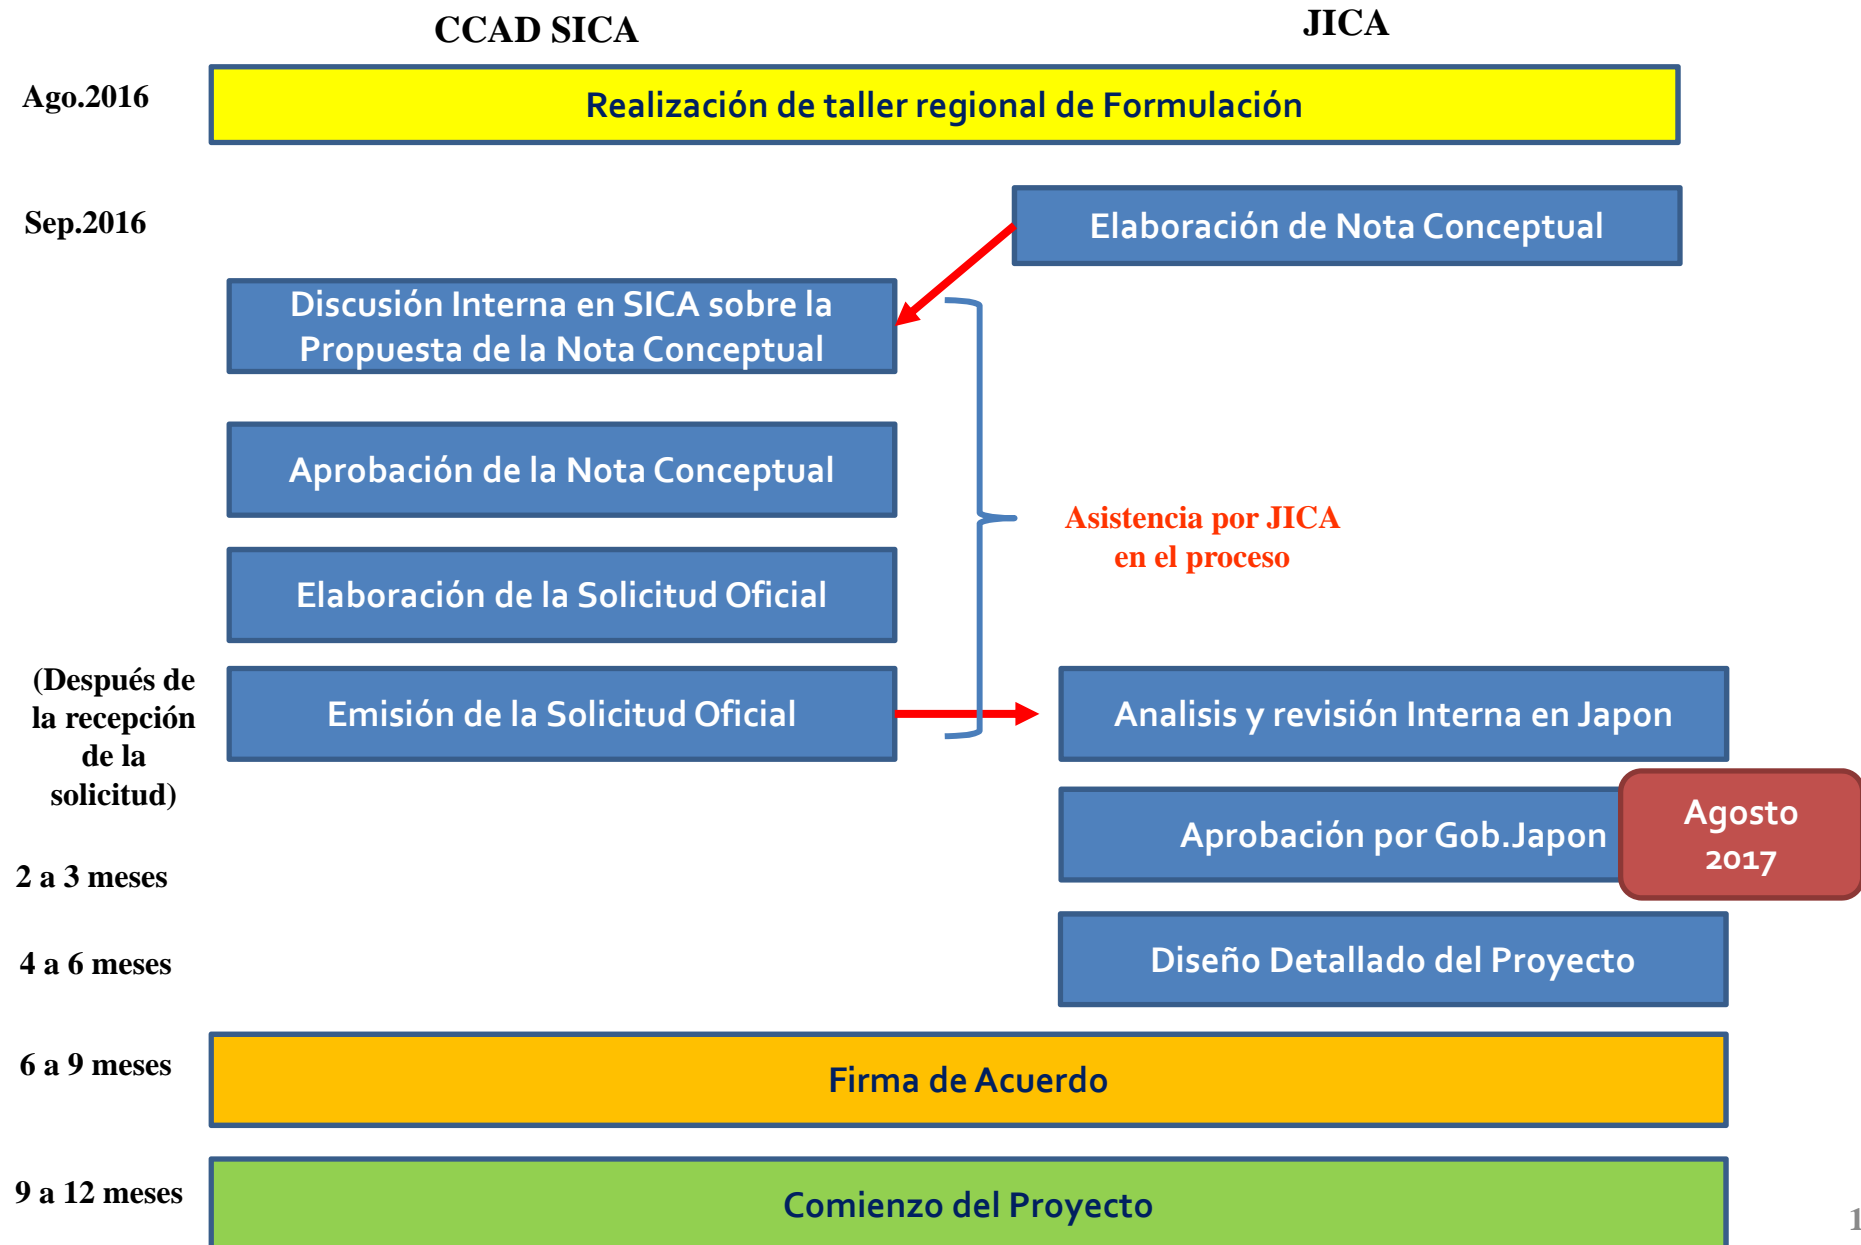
CCAD SICA

JICA

Ago.2016

Realización de taller regional de Formulación

Sep.2016

Elaboración de Nota Conceptual

Discusión Interna en SICA sobre la Propuesta de la Nota Conceptual

Aprobación de la Nota Conceptual

Asistencia por JICA en el proceso

Elaboración de la Solicitud Oficial

(Después de la recepción de la solicitud)

Emisión de la Solicitud Oficial

Analisis y revisión Interna en Japon

Aprobación por Gob.Japon

Agosto 2017

2 a 3 meses

4 a 6 meses

Diseño Detallado del Proyecto

6 a 9 meses

Firma de Acuerdo

9 a 12 meses

Comienzo del Proyecto

1